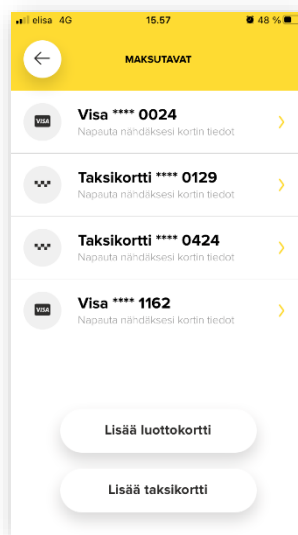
elisa 4G
15.57
48 %

MAKSUTAVAT

VISA
Visa **** 0024
Napauta nähdäksesi kortin tiedot

Taksikortti **** 0129
Napauta nähdäksesi kortin tiedot

Taksikortti **** 0424
Napauta nähdäksesi kortin tiedot

VISA
Visa **** 1162
Napauta nähdäksesi kortin tiedot

Lisää luottokortti

Lisää taksikortti